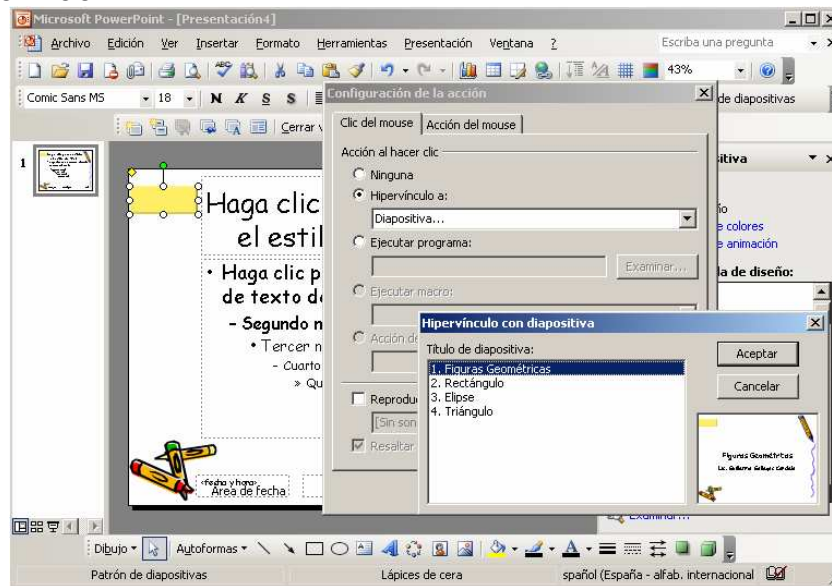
Microsoft PowerPoint - [Presentación4]

Archivo Edición Ver Insertar Formato Herramientas Presentación Ventana ?

Escriba una pregunta

43%

Comic Sans MS 18 N K S S

de diapositivas

Cerrar v

1

Haga clic
el estil

• Haga clic p
de texto d
– Segundo n
• Tercer n
– Cuarto
» Qu

<fecha y hora>
Área de fecha

Configuración de la acción

Clic del mouse | Acción del mouse

Acción al hacer clic

Ninguna

Hipervínculo a:

Diapositiva...

Ejecutar programa:

Examinar...

Ejecutar macro:

Acción de

Reprodu

[Sin son

Resaltar

sitiva

io
e colores
e animación
la de diseño:

Hipervínculo con diapositiva

Título de diapositiva:

1. Figuras Geométricas
2. Rectángulo
3. Elipse
4. Triángulo

Aceptar

Cancelar

Figuras Geométricas

Examinar...

Dibujo Autoformas

Patrón de diapositivas    Lápices de cera    español (España - alfab. internacional